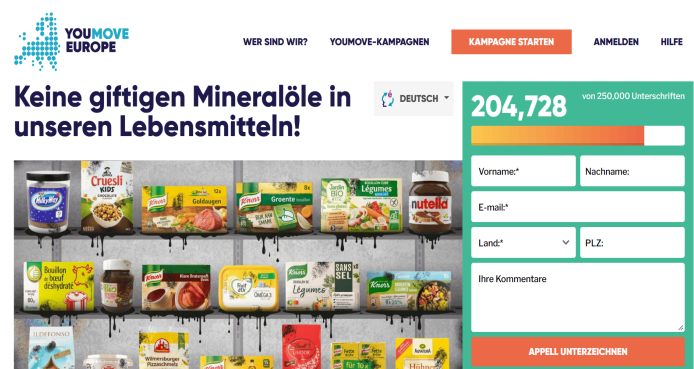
YOUMOVE EUROPE

WER SIND WIR?   YOUMOVE-KAMPAGNEN   KAMPAGNE STARTEN   ANMELDEN   HILFE

Keine giftigen Mineralöle in unseren Lebensmitteln!

DEUTSCH

204,728 von 250.000 Unterschriften

Vorname:*
Nachname:
E-mail:*
Land:*
PLZ:
Ihre Kommentare

APPELL UNTERZEICHNEN

Kinder
Crusli KIDS
Knorr
Goldaugen
Knorr
Groente BOUILLON
Légumes
nutella
Bouillon de bœuf déshydraté
Knorr
Knorr
Légumes
SANS SEL
Knorr
Wilmersburger Pizzaschmelz